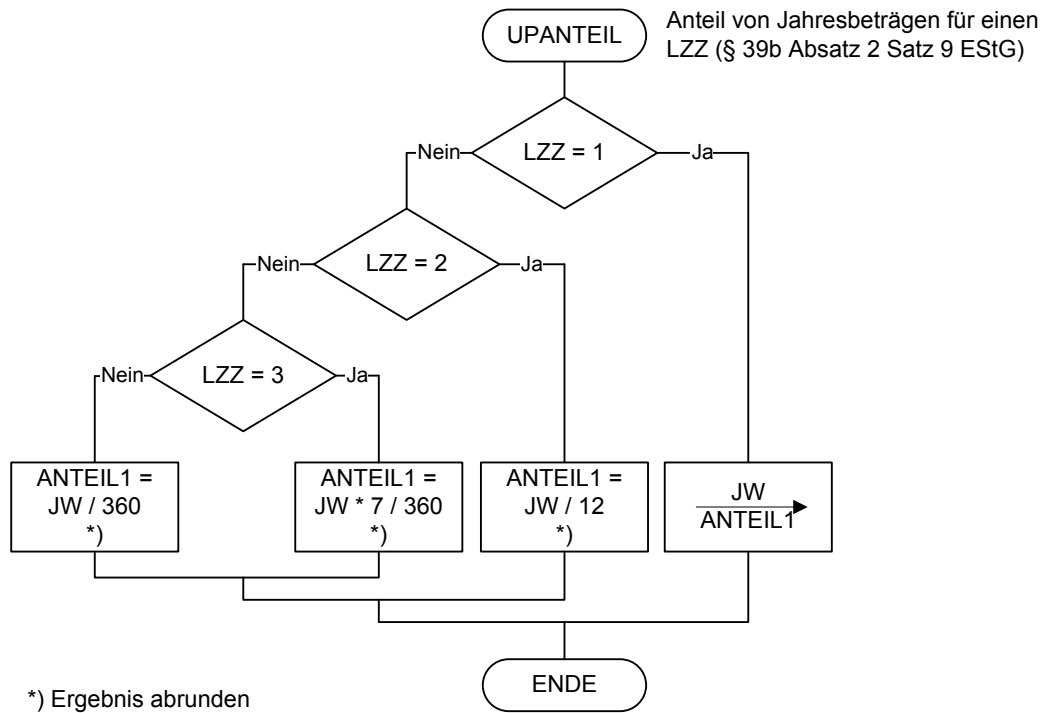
UPANTEIL

Anteil von Jahresbeträgen für einen LZZ (§ 39b Absatz 2 Satz 9 EStG)

Nein
LZZ = 1
Ja

Nein
LZZ = 2
Ja

Nein
LZZ = 3
Ja

ANTEIL1 = JW / 360 *)

ANTEIL1 = JW * 7 / 360 *)

ANTEIL1 = JW / 12 *)

JW
ANTEIL1

ENDE

*) Ergebnis abrunden